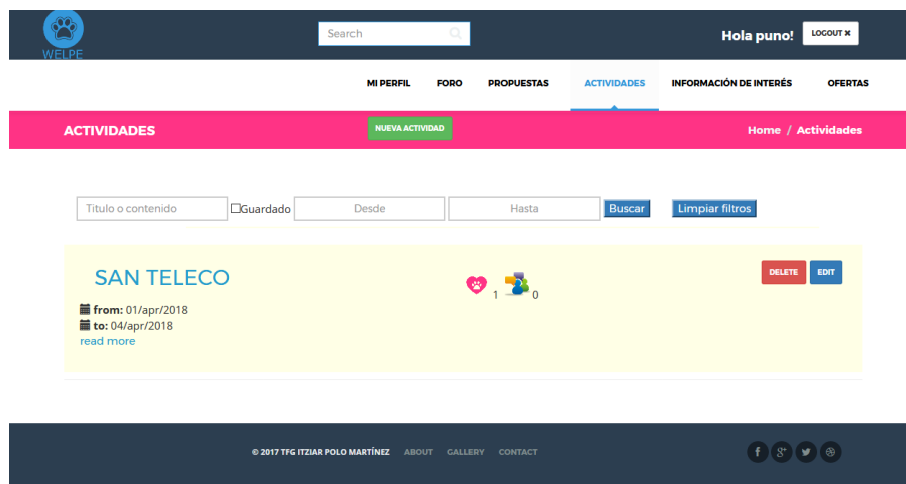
WELPE

Search

Hola puno! LOGOUT ✖

MI PERFIL FORO PROPUESTAS ACTIVIDADES INFORMACIÓN DE INTERÉS OFERTAS

ACTIVIDADES

NUEVA ACTIVIDAD

Home / Actividades

Titulo o contenido ☐Guardado Desde Hasta Buscar Limpiar filtros

SAN TELECO

1 0

DELETE EDIT

from: 01/apr/2018
to: 04/apr/2018
read more

© 2017 TFG ITZIAR POLO MARTÍNEZ ABOUT GALLERY CONTACT